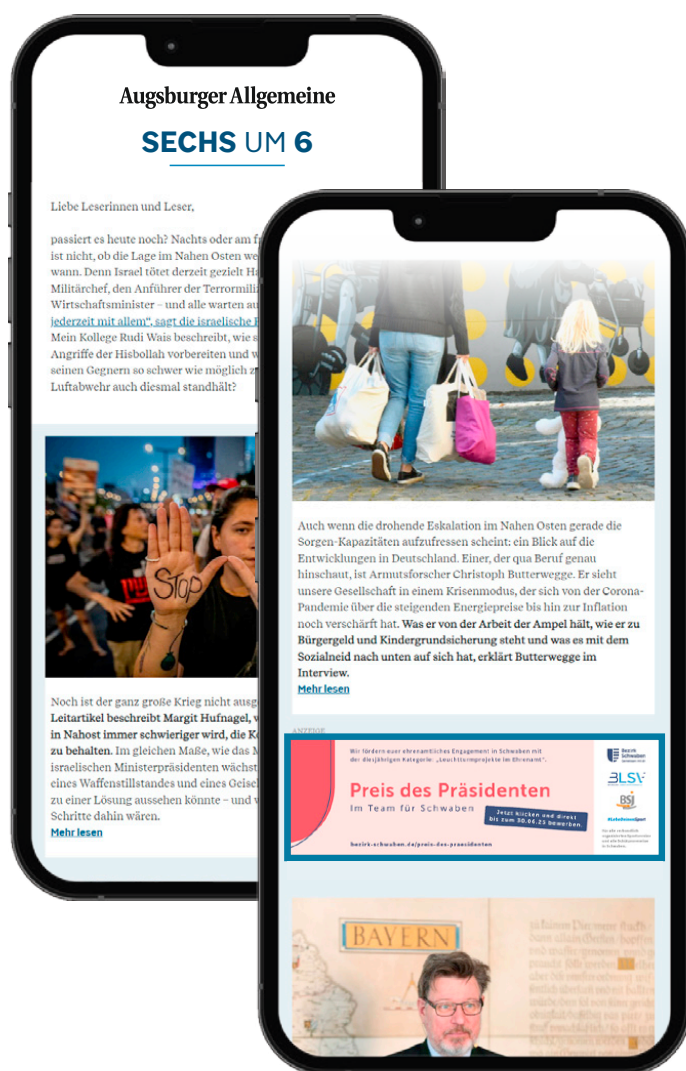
Augsburger Allgemeine

SECHS UM 6

Liebe Leserinnen und Leser,

passiert es heute noch? Nachts oder am f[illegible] ist nicht, ob die Lage im Nahen Osten we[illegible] wann. Denn Israel tötet derzeit gezielt Ha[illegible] Militärchef, den Anführer der Terrormili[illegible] Wirtschaftsminister – und alle warten a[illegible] jederzeit mit allem", sagt die israelische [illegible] Mein Kollege Rudi Wais beschreibt, wie s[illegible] Angriffe der Hisbollah vorbereiten und w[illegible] seinen Gegnern so schwer wie möglich z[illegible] Luftabwehr auch diesmal standhält?

Stop

Noch ist der ganz große Krieg nicht ausg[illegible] Leitartikel beschreibt Margit Hufnagel, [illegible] in Nahost immer schwieriger wird, die K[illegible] zu behalten. Im gleichen Maße, wie das M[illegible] israelischen Ministerpräsidenten wächst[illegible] eines Waffenstillstandes und eines Geisel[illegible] zu einer Lösung aussehen könnte – und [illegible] Schritte dahin wären.
Mehr lesen

Auch wenn die drohende Eskalation im Nahen Osten gerade die Sorgen-Kapazitäten aufzufressen scheint: ein Blick auf die Entwicklungen in Deutschland. Einer, der qua Beruf genau hinschaut, ist Armutsforscher Christoph Butterwegge. Er sieht unsere Gesellschaft in einem Krisenmodus, der sich von der Corona-Pandemie über die steigenden Energiepreise bis hin zur Inflation noch verschärft hat. Was er von der Arbeit der Ampel hält, wie er zu Bürgergeld und Kindergrundsicherung steht und was es mit dem Sozialneid nach unten auf sich hat, erklärt Butterwegge im Interview.
Mehr lesen

ANZEIGE

Wir fördern euer ehrenamtliches Engagement in Schwaben mit der diesjährigen Kategorie: „Leuchtturmprojekte im Ehrenamt".

Preis des Präsidenten
Im Team für Schwaben

Jetzt klicken und direkt bis zum 30.09.23 bewerben.

bezirk-schwaben.de/preis-des-praesidenten

Bezirk Schwaben
BLSV
BSJ
#LebeDeinenSport

BAYERN